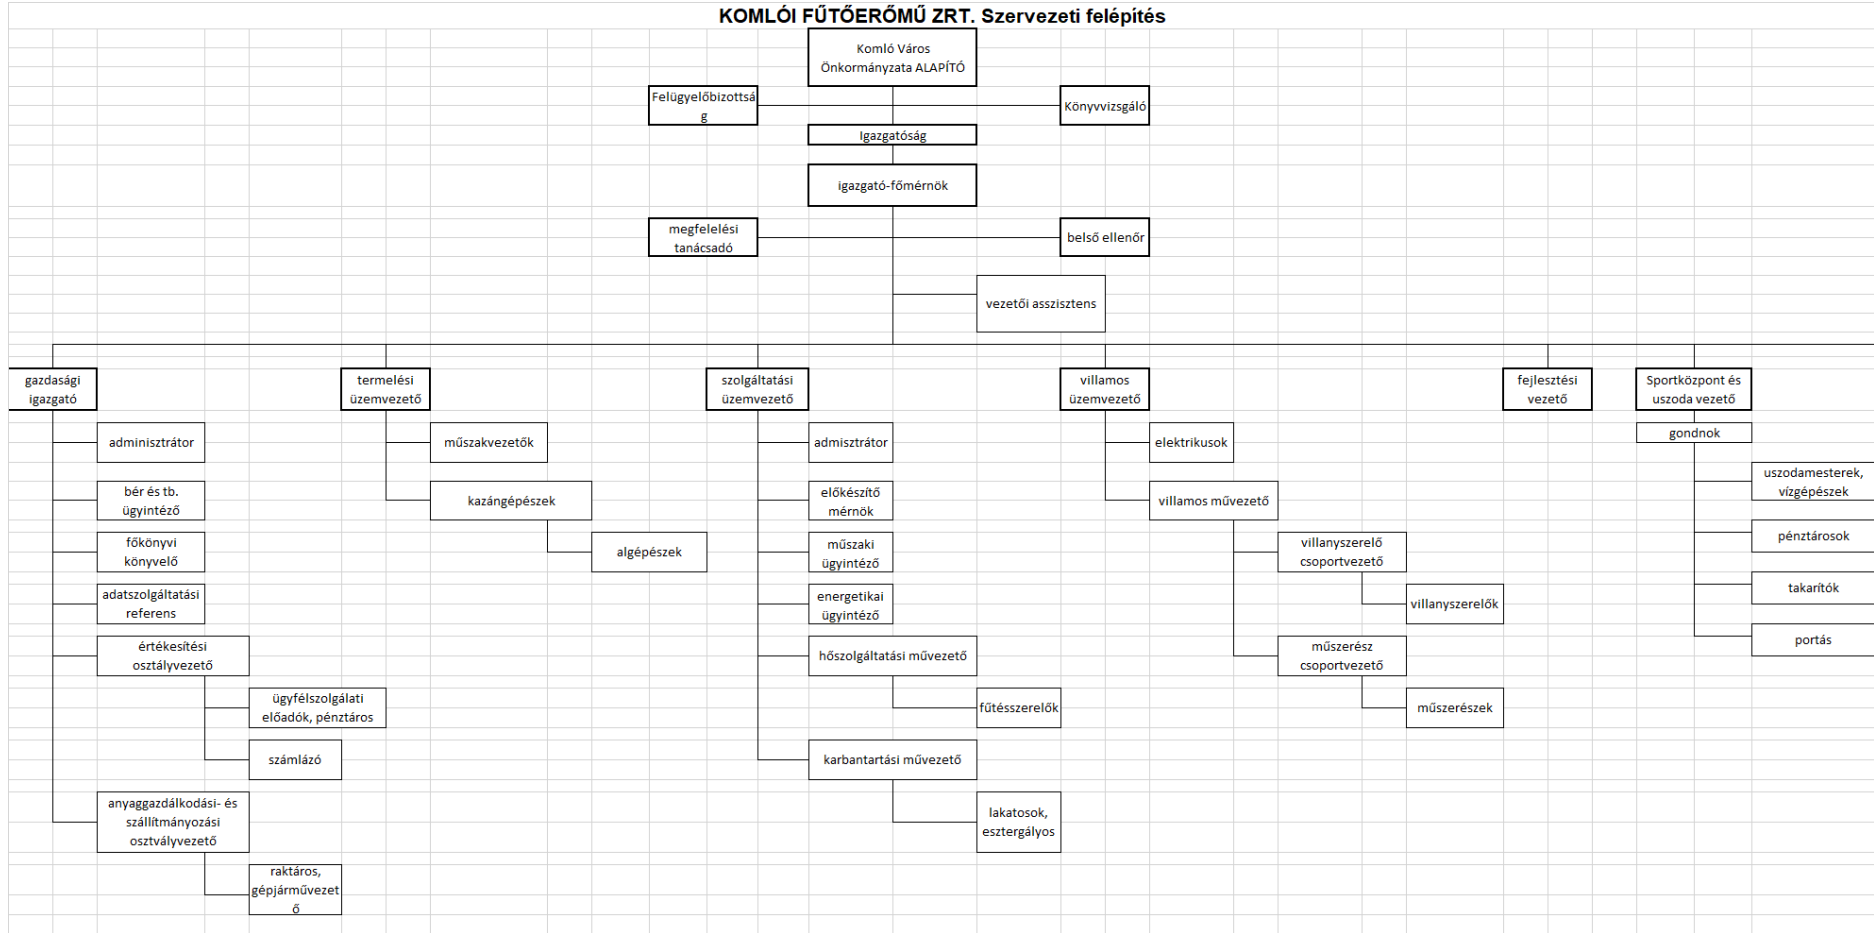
KOMLÓI FŰTŐERŐMŰ ZRT. Szervezeti felépítés

Komló Város Önkormányzata ALAPÍTÓ

Felügyelőbizottság

Könyvvizsgáló

Igazgatóság

igazgató-főmérnök

megfelelési tanácsadó

belső ellenőr

vezetői asszisztens

gazdasági igazgató

adminisztrátor

bér és tb. ügyintéző

főkönyvi könyvelő

adatszolgáltatási referens

értékesítési osztályvezető

ügyfélszolgálati előadók, pénztáros

számlázó

anyaggazdálkodási- és szállítmányozási osztvályvezető

raktáros, gépjárművezető

termelési üzemvezető

műszakvezetők

kazángépészek

algépészek

szolgáltatási üzemvezető

admisztrátor

előkészítő mérnök

műszaki ügyintéző

energetikai ügyintéző

hőszolgáltatási művezető

fűtésszerelők

karbantartási művezető

lakatosok, esztergályos

villamos üzemvezető

elektrikusok

villamos művezető

villanyszerelő csoportvezető

villanyszerelők

műszerész csoportvezető

műszerészek

fejlesztési vezető

Sportközpont és uszoda vezető

gondnok

uszodamesterek, vízgépészek

pénztárosok

takarítók

portás